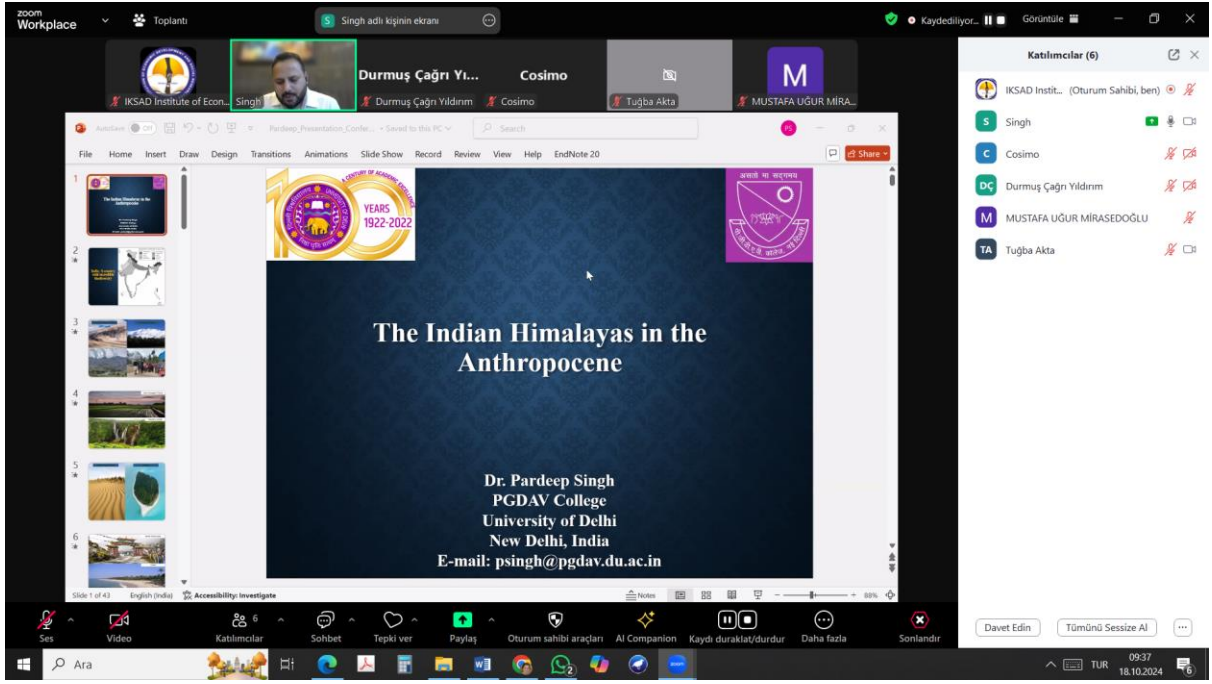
zoom Workplace Toplantı S Singh adlı kişinin ekranı Kaydediliyor... Görüntüle

IKSAD Institute of Econ... Singh Durmuş Çağrı Yı... Durmuş Çağrı Yıldırım Cosimo Cosimo Tuğba Akta M MUSTAFA UĞUR MİRA...

Katılımcılar (6)

IKSAD Instit... (Oturum Sahibi, ben)
S Singh
C Cosimo
DÇ Durmuş Çağrı Yıldırım
M MUSTAFA UĞUR MİRASEDOĞLU
TA Tuğba Akta

AutoSave Off Pardeep_Presentation_Confer... • Saved to this PC Search PS

File Home Insert Draw Design Transitions Animations Slide Show Record Review View Help EndNote 20 Share

A CENTURY OF ACADEMIC EXCELLENCE YEARS 1922-2022

The Indian Himalayas in the Anthropocene

Dr. Pardeep Singh
PGDAV College
University of Delhi
New Delhi, India
E-mail: psingh@pgdav.du.ac.in

Slide 1 of 43 English (India) Accessibility: Investigate Notes 88%

Ses Video Katılımcılar 6 Sohbet Tepki ver Paylaş Oturum sahibi araçları AI Companion Kaydı duraklat/durdur Daha fazla Sonlandır

Davet Edin Tümünü Sessize Al

Ara TUR 09:37 18.10.2024